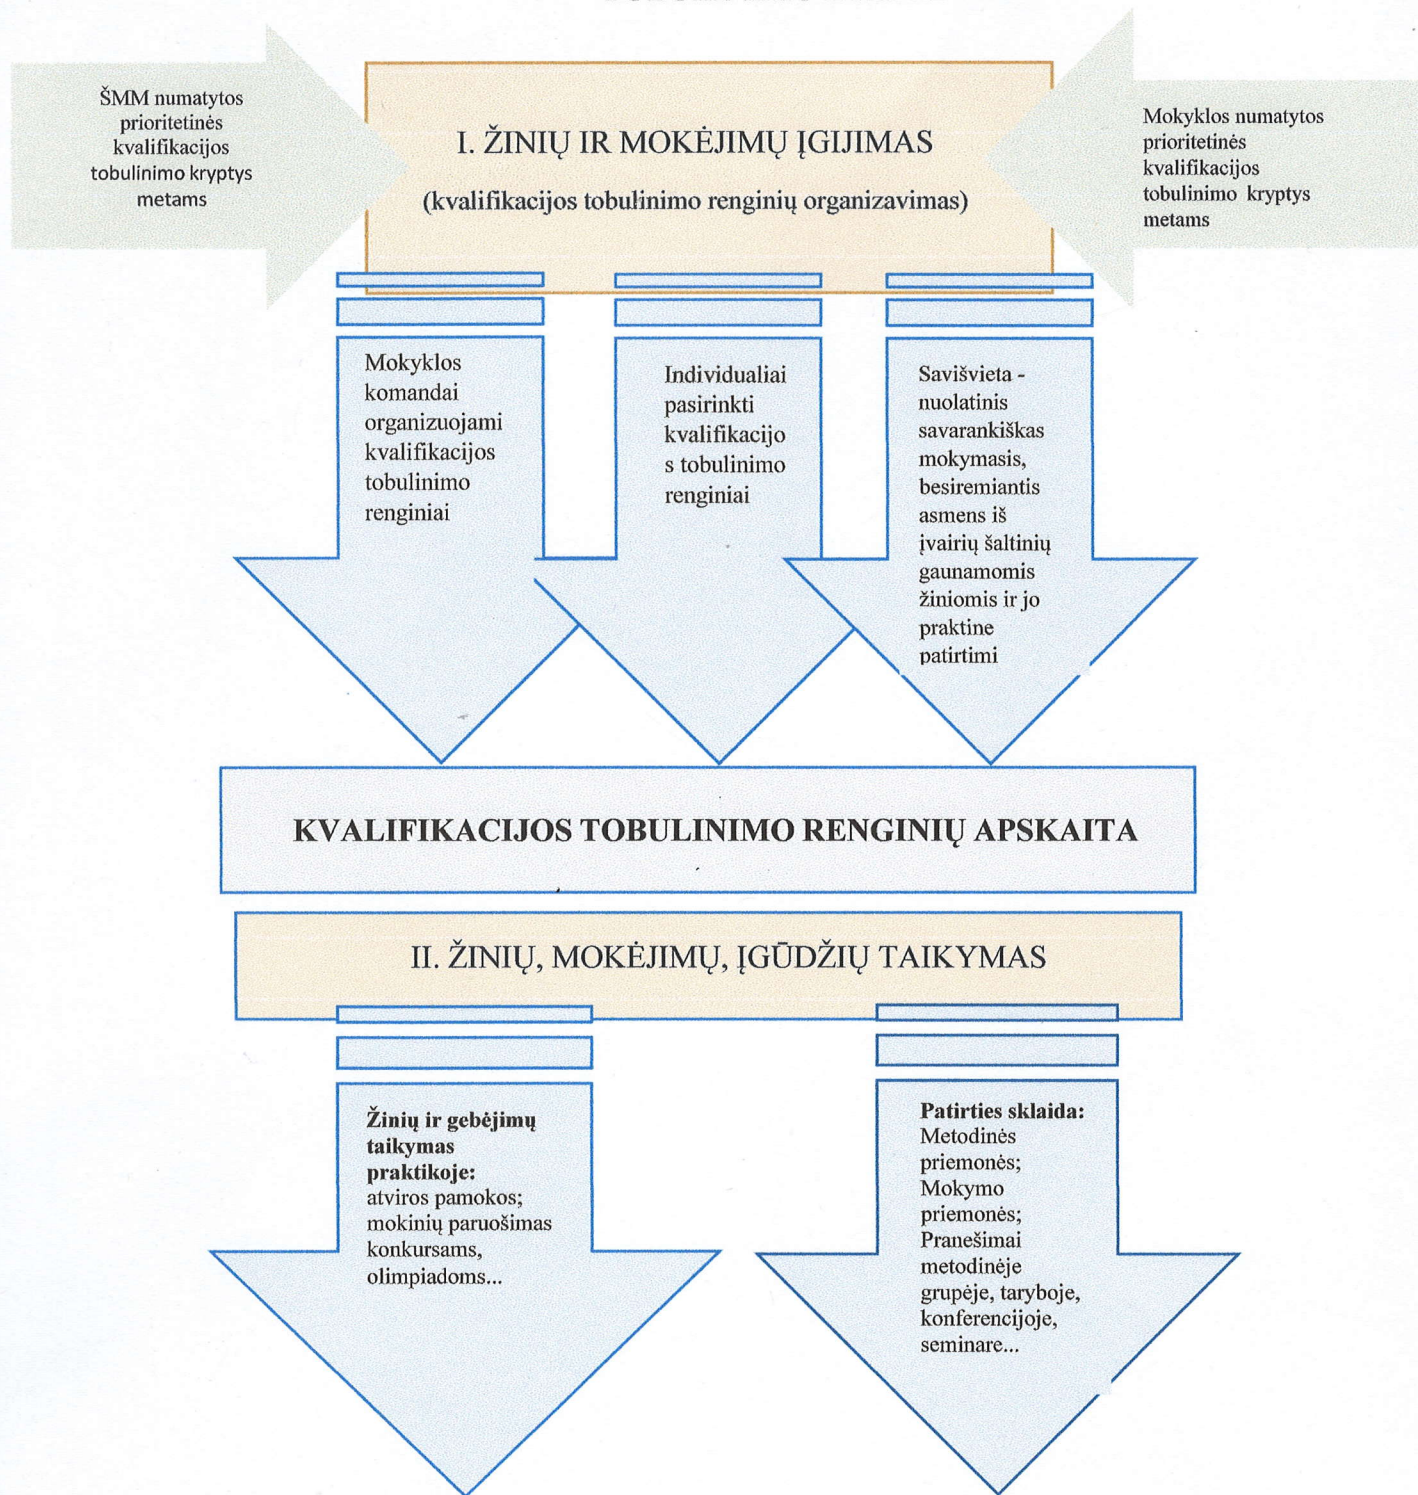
ŠMM numatytos prioritetinės kvalifikacijos tobulinimo kryptys metams

I. ŽINIŲ IR MOKĖJIMŲ ĮGIJIMAS

(kvalifikacijos tobulinimo renginių organizavimas)

Mokyklos numatytos prioritetinės kvalifikacijos tobulinimo kryptys metams

Mokyklos komandai organizuojami kvalifikacijos tobulinimo renginiai

Individualiai pasirinkti kvalifikacijos tobulinimo renginiai

Savišvieta - nuolatinis savarankiškas mokymasis, besiremiantis asmens iš įvairių šaltinių gaunamomis žiniomis ir jo praktine patirtimi

KVALIFIKACIJOS TOBULINIMO RENGINIŲ APSKAITA

II. ŽINIŲ, MOKĖJIMŲ, ĮGŪDŽIŲ TAIKYMAS

Žinių ir gebėjimų taikymas praktikoje:
atviros pamokos;
mokinių paruošimas konkursams, olimpiadoms...

Patirties sklaida:
Metodinės priemonės;
Mokymo priemonės;
Pranešimai metodinėje grupėje, taryboje, konferencijoje, seminare...